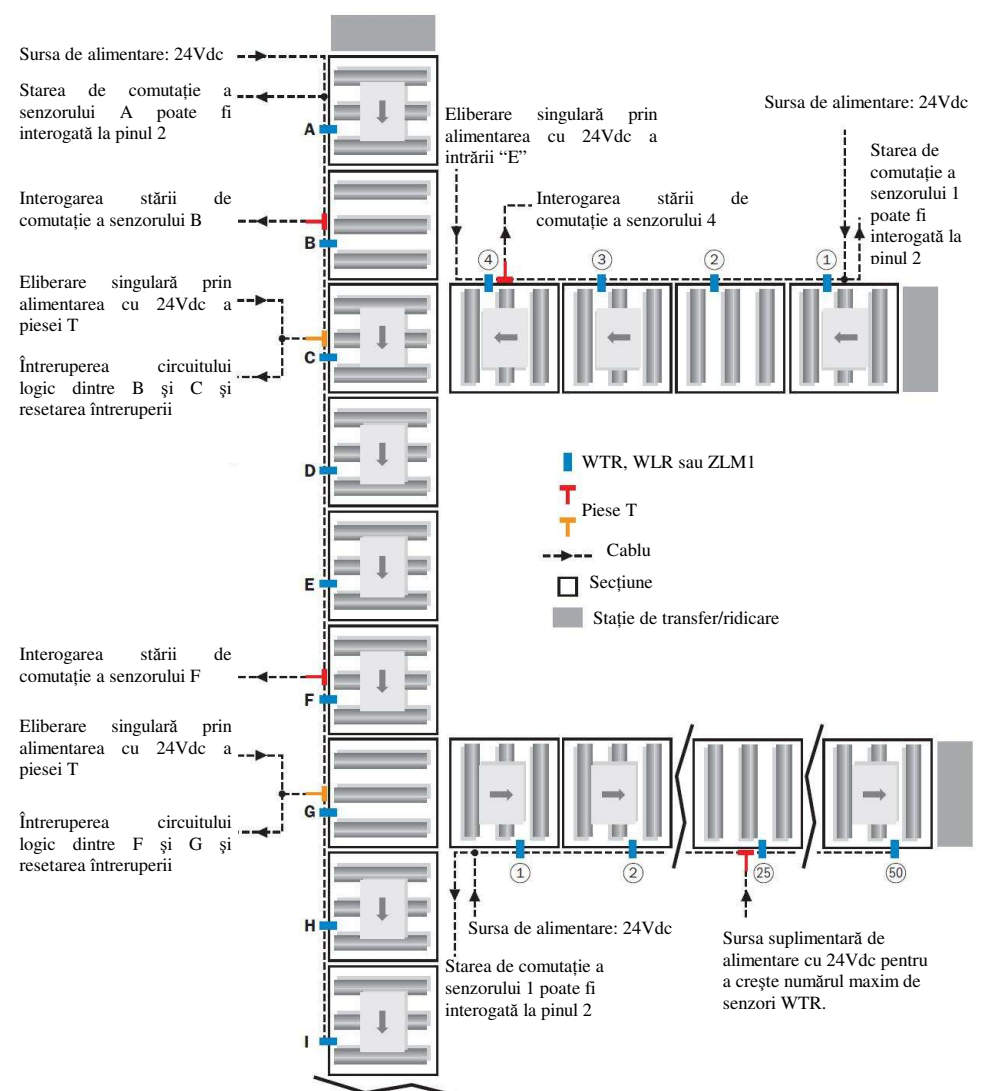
Sursa de alimentare: 24Vdc

Starea de comutație a senzorului A poate fi interogată la pinul 2

A

Interogarea stării de comutație a senzorului B

B

Eliberare singulară prin alimentarea cu 24Vdc a piesei T

C

Întreruperea circuitului logic dintre B și C și resetarea întreruperii

D

E

Interogarea stării de comutație a senzorului F

F

Eliberare singulară prin alimentarea cu 24Vdc a piesei T

G

Întreruperea circuitului logic dintre F și G și resetarea întreruperii

H

I

Eliberare singulară prin alimentarea cu 24Vdc a intrării "E"

Interogarea stării de comutație a senzorului 4

Sursa de alimentare: 24Vdc

Starea de comutație a senzorului 1 poate fi interogată la pinul 2

4 3 2 1

WTR, WLR sau ZLM1

Piese T

Cablu

Secțiune

Stație de transfer/ridicare

1 2 25 50

Sursa de alimentare: 24Vdc

Starea de comutație a senzorului 1 poate fi interogată la pinul 2

Sursa suplimentară de alimentare cu 24Vdc pentru a crește numărul maxim de senzori WTR.